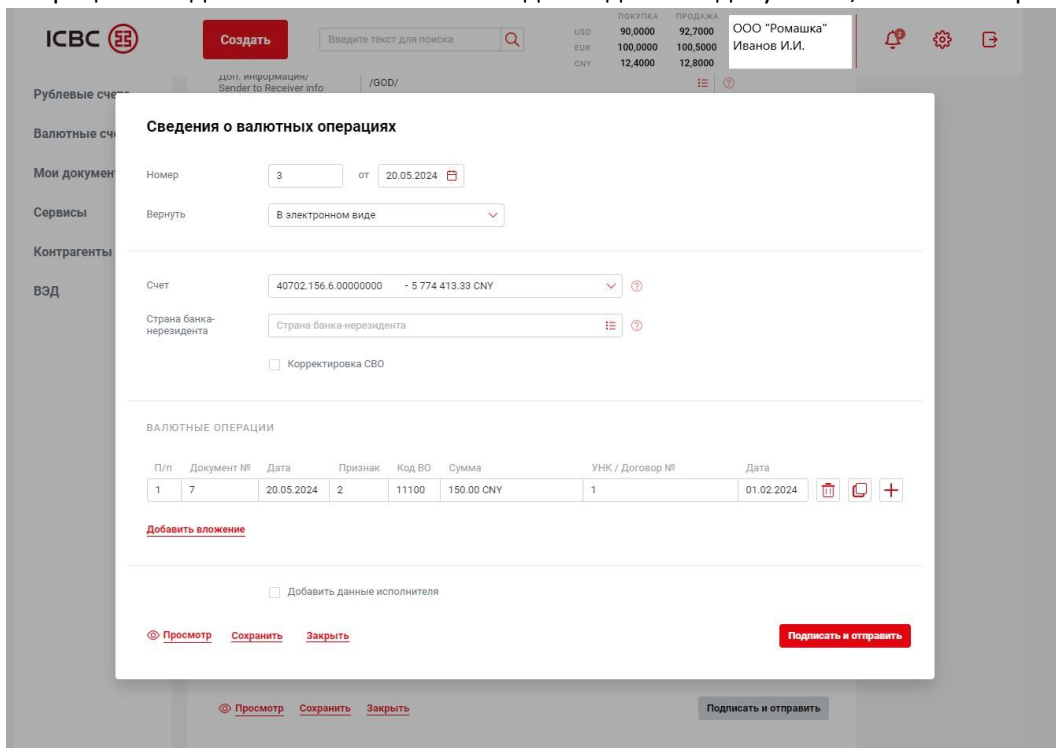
ICBC

Создать

Введите текст для поиска

| | ПОКУПКА | ПРОДАЖА |
|---|---|---|
| USD | 90,0000 | 92,7000 |
| EUR | 100,0000 | 100,5000 |
| CNY | 12,4000 | 12,8000 |

ООО "Ромашка"
Иванов И.И.

Рублевые сче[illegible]

Валютные сч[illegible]

Мои докумен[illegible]

Сервисы

Контрагенты

ВЭД

Доп. информация/ Sender to Receiver info /GOD/

Сведения о валютных операциях

Номер 3 от 20.05.2024

Вернуть В электронном виде

Счет 40702.156.6.00000000 - 5 774 413.33 CNY

Страна банка-нерезидента Страна банка-нерезидента

Корректировка СВО

ВАЛЮТНЫЕ ОПЕРАЦИИ

| П/п | Документ № | Дата | Признак | Код ВО | Сумма | УНК / Договор № | Дата |
|---|---|---|---|---|---|---|---|
| 1 | 7 | 20.05.2024 | 2 | 11100 | 150.00 CNY | 1 | 01.02.2024 |

Добавить вложение

Добавить данные исполнителя

Просмотр Сохранить Закрыть

Подписать и отправить

Просмотр Сохранить Закрыть

Подписать и отправить